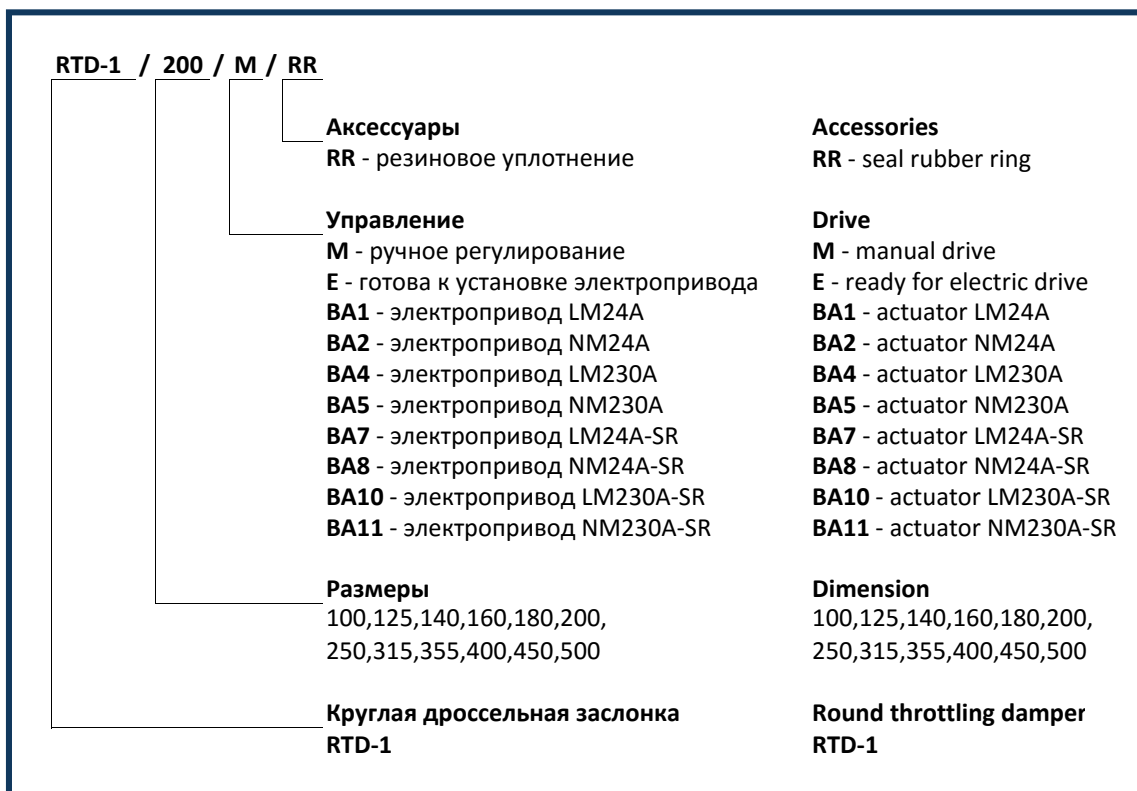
RTD-1 / 200 / M / RR

Аксессуары
RR - резиновое уплотнение

Accessories
RR - seal rubber ring

Управление
M - ручное регулирование
E - готова к установке электропривода
BA1 - электропривод LM24A
BA2 - электропривод NM24A
BA4 - электропривод LM230A
BA5 - электропривод NM230A
BA7 - электропривод LM24A-SR
BA8 - электропривод NM24A-SR
BA10 - электропривод LM230A-SR
BA11 - электропривод NM230A-SR

Drive
M - manual drive
E - ready for electric drive
BA1 - actuator LM24A
BA2 - actuator NM24A
BA4 - actuator LM230A
BA5 - actuator NM230A
BA7 - actuator LM24A-SR
BA8 - actuator NM24A-SR
BA10 - actuator LM230A-SR
BA11 - actuator NM230A-SR

Размеры
100,125,140,160,180,200,
250,315,355,400,450,500

Dimension
100,125,140,160,180,200,
250,315,355,400,450,500

Круглая дроссельная заслонка
RTD-1

Round throttling damper
RTD-1